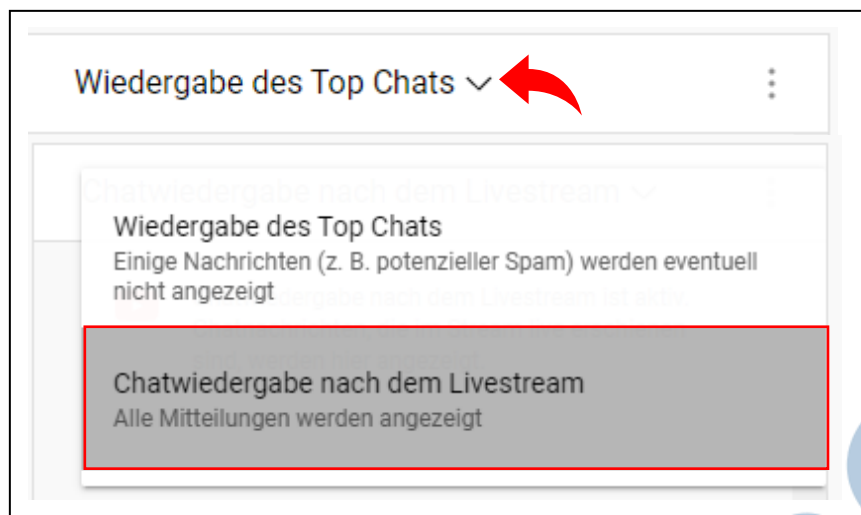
Wiedergabe des Top Chats

Chatwiedergabe nach dem Livestream

Wiedergabe des Top Chats
Einige Nachrichten (z. B. potenzieller Spam) werden eventuell nicht angezeigt

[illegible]dergabe nach dem Livestream ist aktiv.

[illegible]

Chatwiedergabe nach dem Livestream
Alle Mitteilungen werden angezeigt